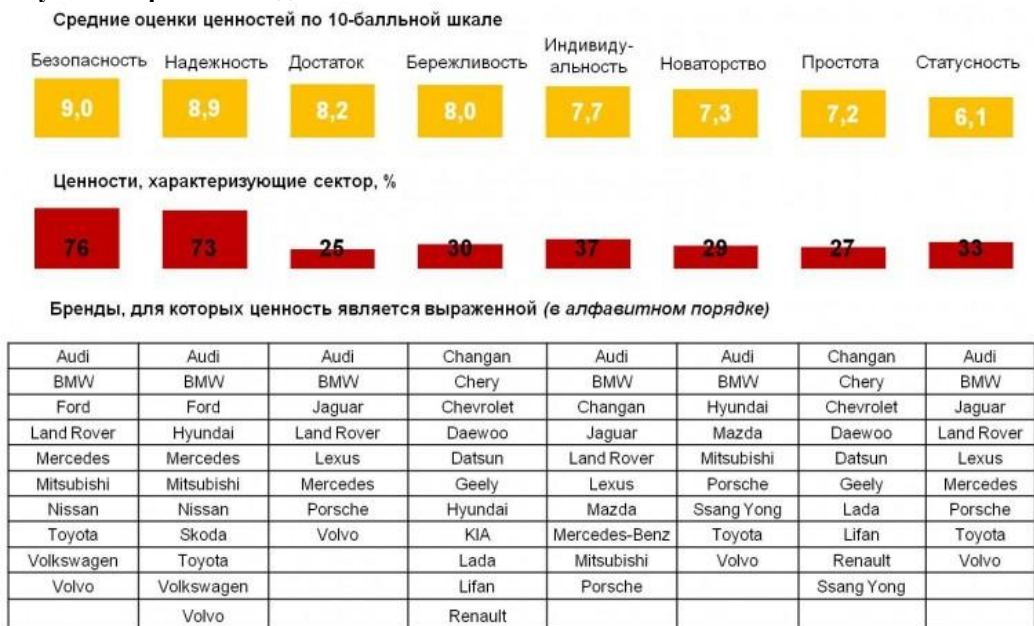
Средние оценки ценностей по 10-балльной шкале

Безопасность 9,0
Надежность 8,9
Достаток 8,2
Бережливость 8,0
Индивидуальность 7,7
Новаторство 7,3
Простота 7,2
Статусность 6,1

Ценности, характеризующие сектор, %

76 73 25 30 37 29 27 33

Бренды, для которых ценность является выраженной *(в алфавитном порядке)*

| Audi | Audi | Audi | Changan | Audi | Audi | Changan | Audi |
|---|---|---|---|---|---|---|---|
| BMW | BMW | BMW | Chery | BMW | BMW | Chery | BMW |
| Ford | Ford | Jaguar | Chevrolet | Changan | Hyundai | Chevrolet | Jaguar |
| Land Rover | Hyundai | Land Rover | Daewoo | Jaguar | Mazda | Daewoo | Land Rover |
| Mercedes | Mercedes | Lexus | Datsun | Land Rover | Mitsubishi | Datsun | Lexus |
| Mitsubishi | Mitsubishi | Mercedes | Geely | Lexus | Porsche | Geely | Mercedes |
| Nissan | Nissan | Porsche | Hyundai | Mazda | Ssang Yong | Lada | Porsche |
| Toyota | Skoda | Volvo | KIA | Mercedes-Benz | Toyota | Lifan | Toyota |
| Volkswagen | Toyota | | Lada | Mitsubishi | Volvo | Renault | Volvo |
| Volvo | Volkswagen | | Lifan | Porsche | | Ssang Yong | |
| | Volvo | | Renault | | | | |